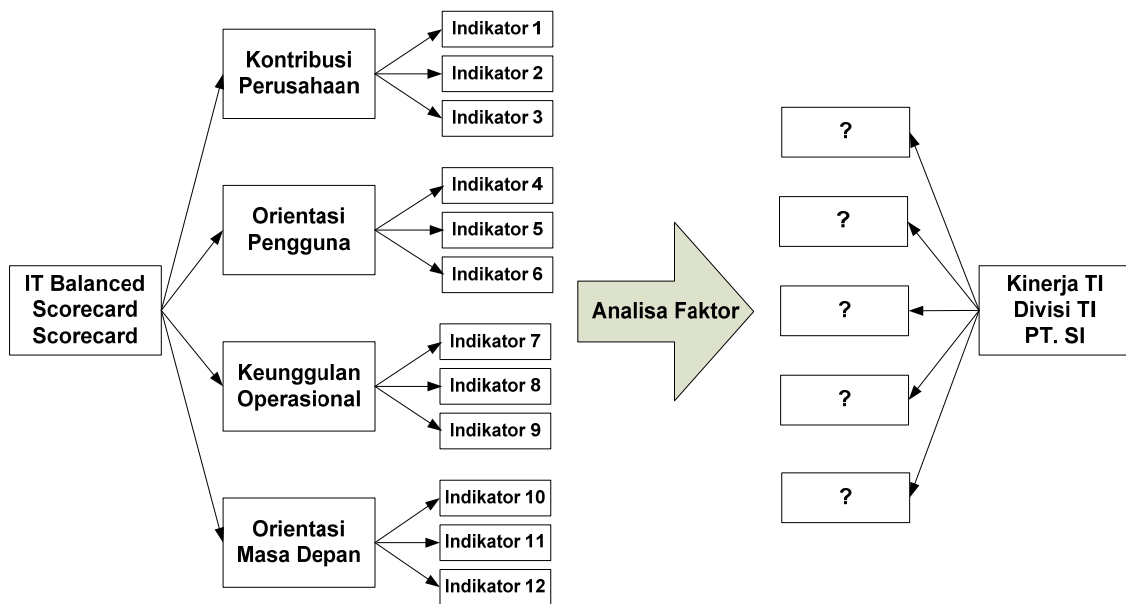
IT Balanced Scorecard Scorecard

Kontribusi Perusahaan

Indikator 1

Indikator 2

Indikator 3

Orientasi Pengguna

Indikator 4

Indikator 5

Indikator 6

Keunggulan Operasional

Indikator 7

Indikator 8

Indikator 9

Orientasi Masa Depan

Indikator 10

Indikator 11

Indikator 12

Analisa Faktor

?

?

?

?

?

Kinerja TI Divisi TI PT. SI